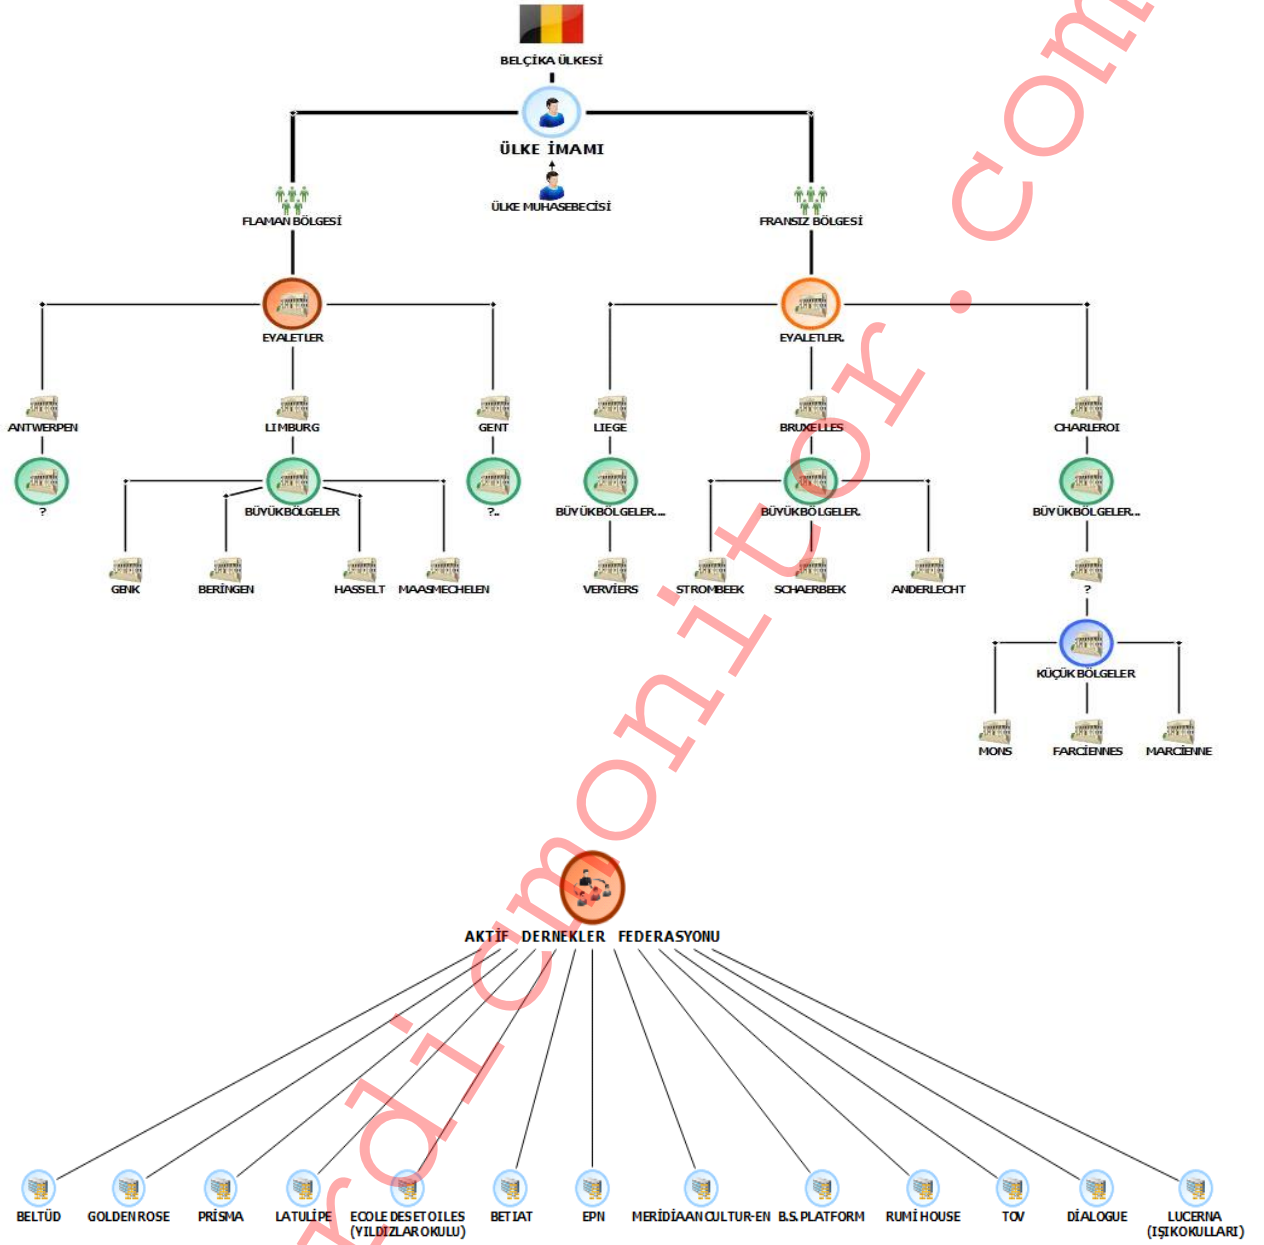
BELÇİKA ÜLKESİ

ÜLKE İMAMI

ÜLKE MUHASEBECİSİ

FLAMAN BÖLGESİ

FRANSIZ BÖLGESİ

EYALETLER

EYALETLER

ANTWERPEN

LIMBURG

GENT

LIEGE

BRUXELLES

CHARLEROI

?

BÜYÜKBÖLGELER

?..

BÜYÜKBÖLGELER...

BÜYÜKBÖLGELER

BÜYÜKBÖLGELER...

GENK

BERİNGEN

HASSELT

MAASMECHELEN

VERVİERS

STROMBEEK

SCHAERBEEK

ANDERLECHT

?

KÜÇÜK BÖLGELER

MONS

FARCİENNES

MARCİENNE

nordicmonitor.com

AKTİF DERNEKLER FEDERASYONU

BELTÜD

GOLDEN ROSE

PRİSMA

LATULİPE

ECOLE DES ETOILES (YILDIZLAR OKULU)

BETIAT

EPN

MERİDİAAN CULTUR-EN

B.S. PLATFORM

RUMİ HOUSE

TOV

DİALOGUE

LUCERNA (IŞIK OKULLARI)